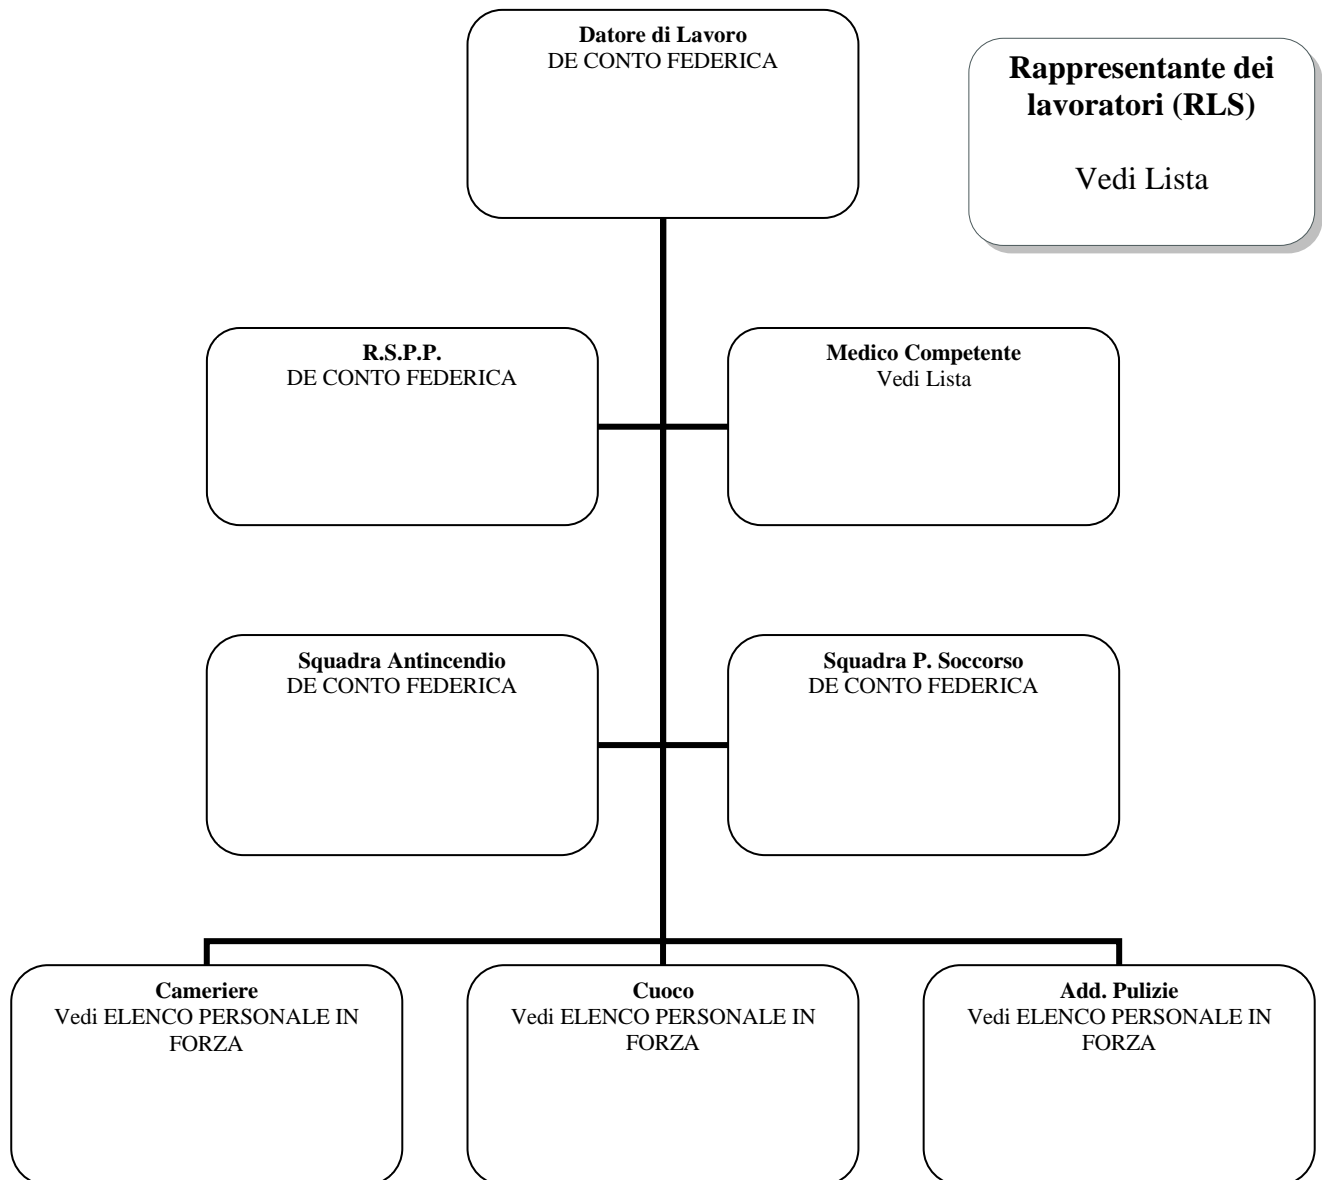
Datore di Lavoro
DE CONTO FEDERICA

Rappresentante dei lavoratori (RLS)

Vedi Lista

R.S.P.P.
DE CONTO FEDERICA

Medico Competente
Vedi Lista

Squadra Antincendio
DE CONTO FEDERICA

Squadra P. Soccorso
DE CONTO FEDERICA

Cameriere
Vedi ELENCO PERSONALE IN FORZA

Cuoco
Vedi ELENCO PERSONALE IN FORZA

Add. Pulizie
Vedi ELENCO PERSONALE IN FORZA